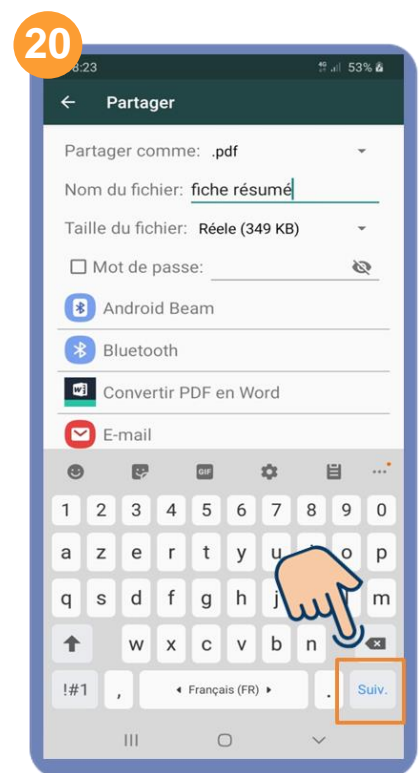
20

8:23

4G 53%

Partager

Partager comme: .pdf

Nom du fichier: fiche résumé

Taille du fichier: Réele (349 KB)

Mot de passe:

Android Beam

Bluetooth

Convertir PDF en Word

E-mail

GIF

1 2 3 4 5 6 7 8 9 0

a z e r t y u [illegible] o p

q s d f g h j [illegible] m

w x c v b n

!#1 , Français (FR) . Suiv.